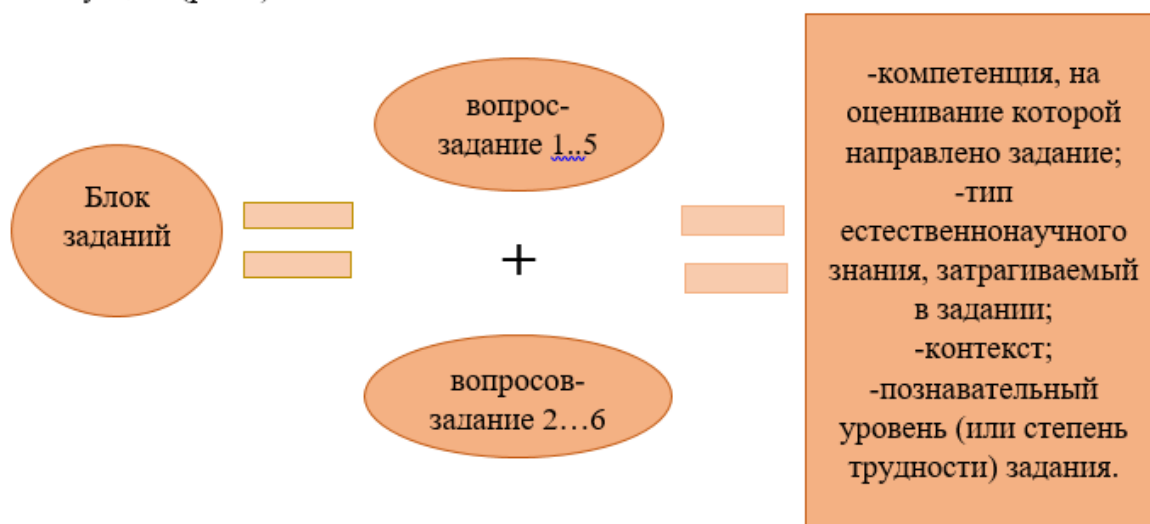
Блок заданий

вопрос-задание 1..5

+

вопросов-задание 2…6

-компетенция, на оценивание которой направлено задание;
-тип естественнонаучного знания, затрагиваемый в задании;
-контекст;
-познавательный уровень (или степень трудности) задания.